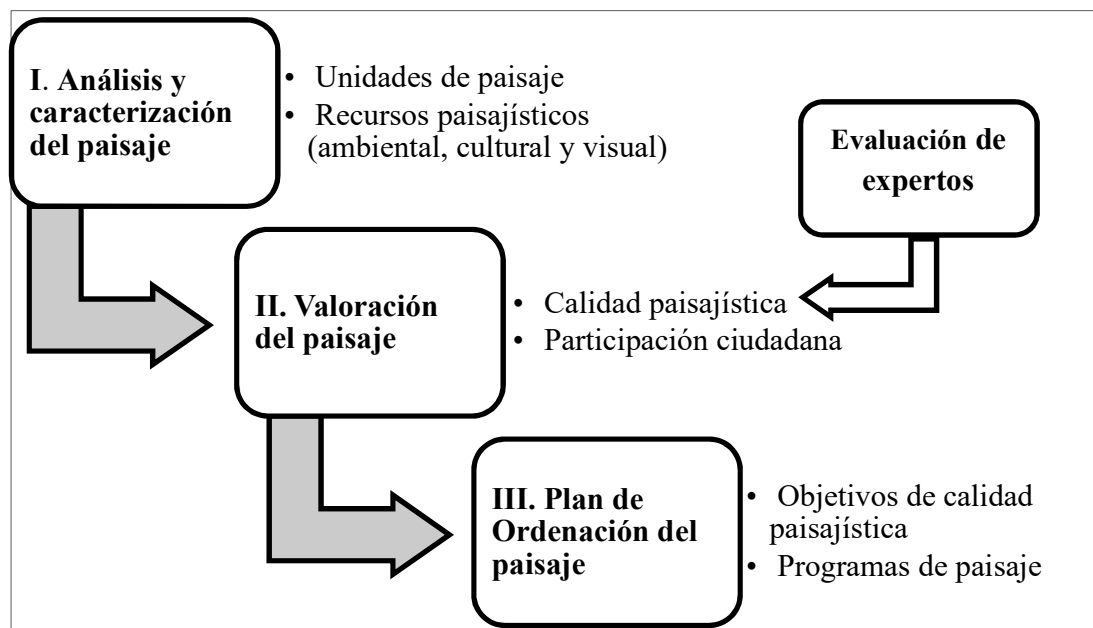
I. Análisis y caracterización del paisaje

- Unidades de paisaje
- Recursos paisajísticos (ambiental, cultural y visual)

Evaluación de expertos

II. Valoración del paisaje

- Calidad paisajística
- Participación ciudadana

III. Plan de Ordenación del paisaje

- Objetivos de calidad paisajística
- Programas de paisaje